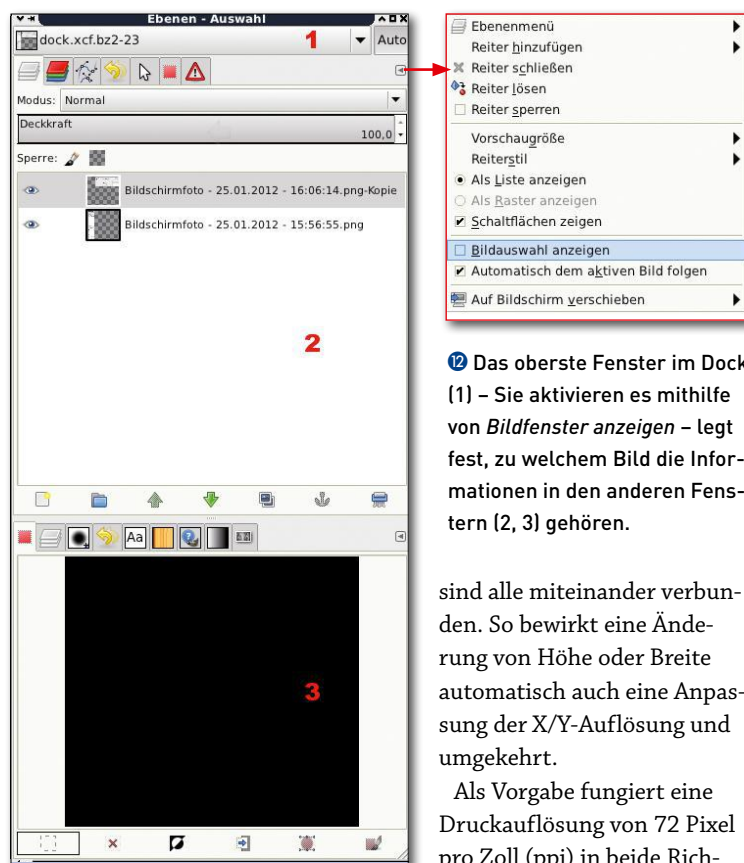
Ebenen - Auswahl
dock.xcf.bz2-23
1
Auto
Modus: Normal
Deckkraft
100,0
Sperre:
Bildschirmfoto - 25.01.2012 - 16:06:14.png-Kopie
Bildschirmfoto - 25.01.2012 - 15:56:55.png
2
Aa
3

Ebenenmenü
Reiter hinzufügen
Reiter schließen
Reiter lösen
Reiter sperren
Vorschaugröße
Reiterstil
Als Liste anzeigen
Als Raster anzeigen
Schaltflächen zeigen
Bildauswahl anzeigen
Automatisch dem aktiven Bild folgen
Auf Bildschirm verschieben

⓬ Das oberste Fenster im Dock (1) – Sie aktivieren es mithilfe von *Bildfenster anzeigen* – legt fest, zu welchem Bild die Informationen in den anderen Fenstern (2, 3) gehören.

sind alle miteinander verbunden. So bewirkt eine Änderung von Höhe oder Breite automatisch auch eine Anpassung der X/Y-Auflösung und umgekehrt.

Als Vorgabe fungiert eine Druckauflösung von 72 Pixel pro Zoll (ppi) in beide Rich-